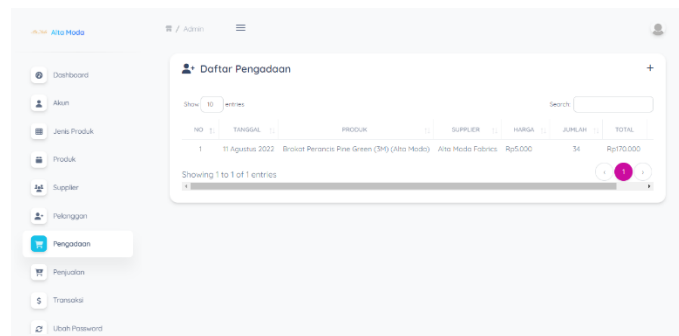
Alta Moda

Dashboard
Akun
Jenis Produk
Produk
Supplier
Pelanggan
Pengadaan
Penjualan
Transaksi
Ubah Password

/ Admin

Daftar Pengadaan

+

Show 10 entries

Search

| NO | TANGGAL | PRODUK | SUPPLIER | HARGA | JUMLAH | TOTAL |
|---|---|---|---|---|---|---|
| 1 | 11 Agustus 2022 | Brokat Perancis Pine Green (3M) (Alta Moda) | Alta Moda Fabrics | Rp5.000 | 34 | Rp170.000 |

Showing 1 to 1 of 1 entries

1